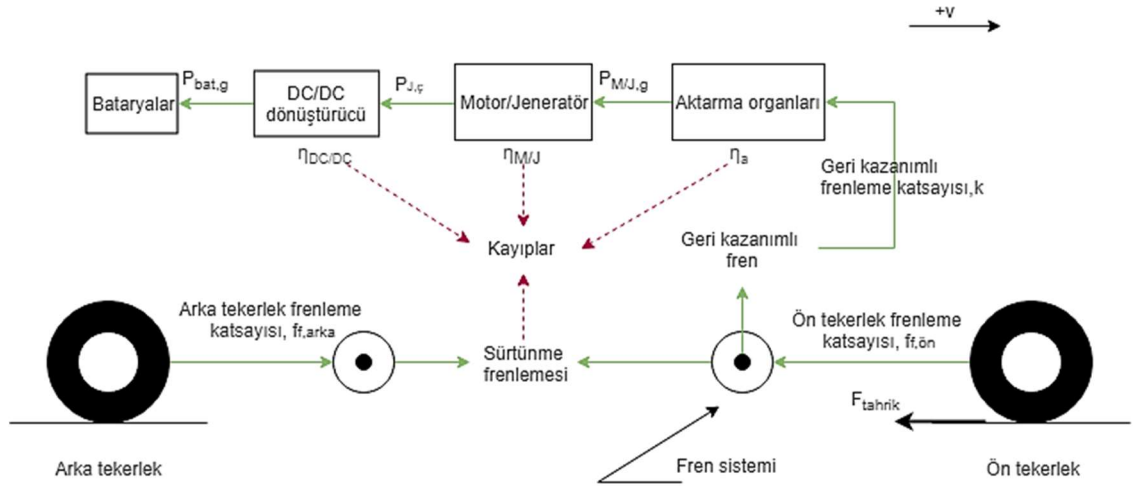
+v

$P_{bat,g}$

Bataryalar

DC/DC dönüştürücü

$P_{J,ç}$

Motor/Jeneratör

$P_{M/J,g}$

Aktarma organları

$\eta_{DC/DC}$

$\eta_{M/J}$

$\eta_a$

Geri kazanımlı frenleme katsayısı,k

Kayıplar

Geri kazanımlı fren

Arka tekerlek frenleme katsayısı, $f_{f,arka}$

Sürtünme frenlemesi

Ön tekerlek frenleme katsayısı, $f_{f,ön}$

$F_{tahrik}$

Arka tekerlek

Fren sistemi

Ön tekerlek